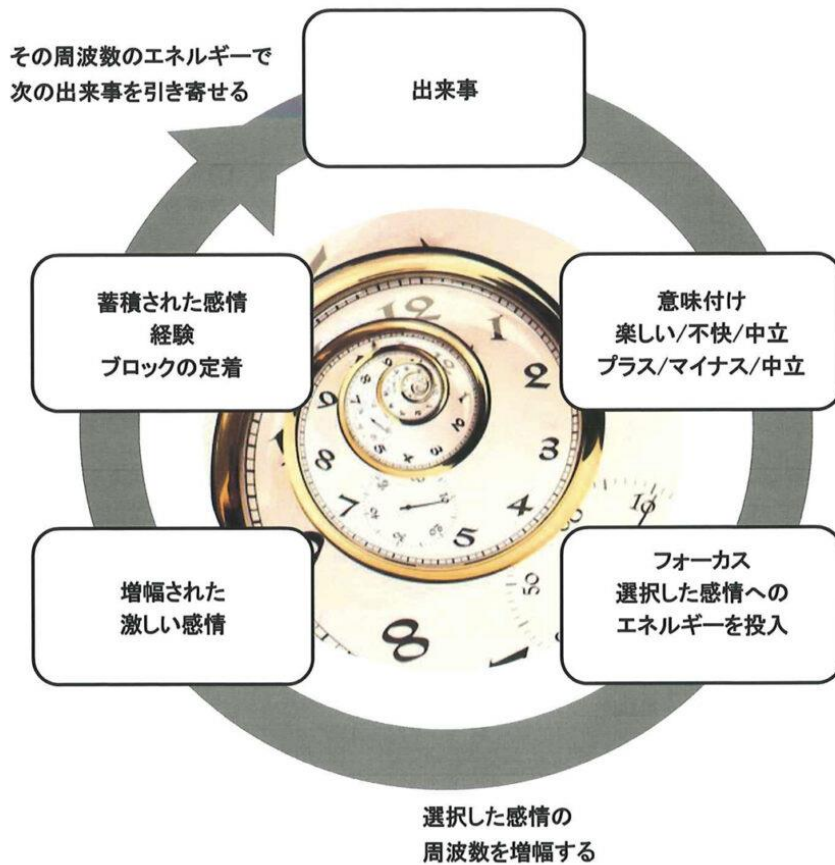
その周波数のエネルギーで
次の出来事を引き寄せる

出来事

意味付け
楽しい/不快/中立
プラス/マイナス/中立

フォーカス
選択した感情への
エネルギーを投入

選択した感情の
周波数を増幅する

増幅された
激しい感情

蓄積された感情
経験
ブロックの定着